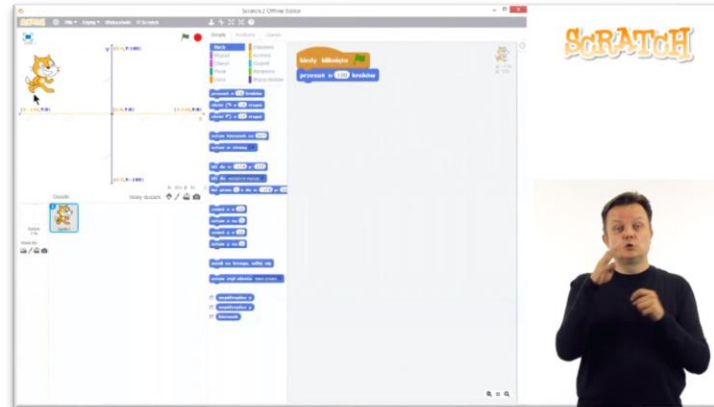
Scratch 2 Offline Editor

SCRATCH

Plik Edycja Wskazówki O Scratch

Skrypty Kostiumy Dźwięki

Ruch
Wygląd
Dźwięk
Pisak
Dane

Zdarzenia
Kontrola
Czujniki
Wyrażenia
Więcej bloków

przesuń o 10 kroków
obróć o 15 stopni
obróć o 15 stopni
ustaw kierunek na 90
ustaw w stronę
idź do x: 0 y: 0
idź do wskaźnik myszy
leć przez 1 s do x: 0 y: 0
zmień x o 10
ustaw x na 0
zmień y o 10
ustaw y na 0
jeżeli na brzegu, odbij się
ustaw styl obrotu
współrzędna x
współrzędna y
kierunek

kiedy kliknięto
przesuń o 100 kroków

Duszki
Nowy duszek:
Scena
Sprite1

x: 0 y: 180
x: -240 y: 0
x: 240 y: 0
x: 0 y: -180

SCRATCH